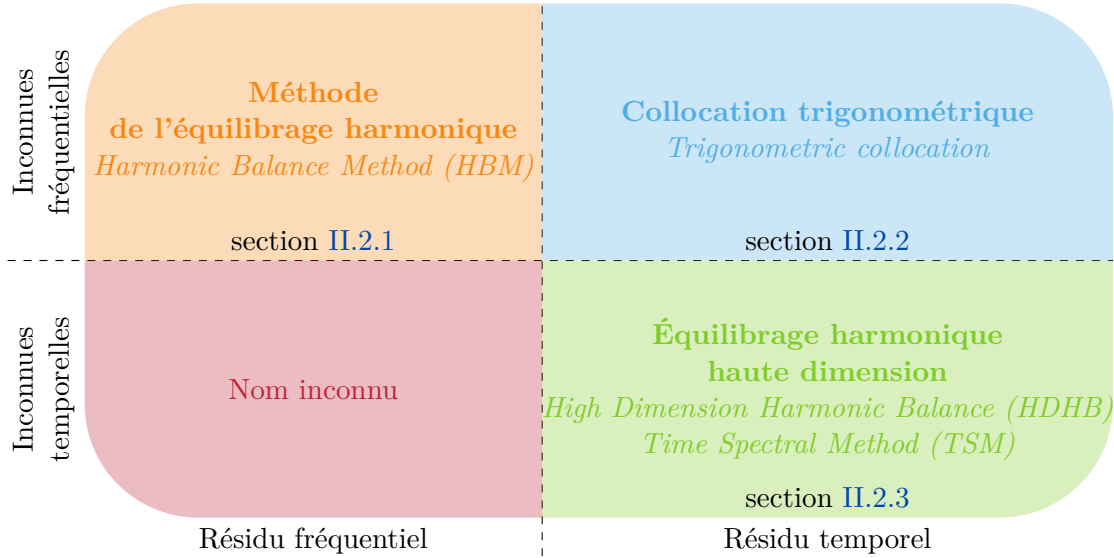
Inconnues fréquentielles

Méthode de l'équilibrage harmonique
Harmonic Balance Method (HBM)

section II.2.1

Collocation trigonométrique
Trigonometric collocation

section II.2.2

Inconnues temporelles

Nom inconnu

Équilibrage harmonique haute dimension
High Dimension Harmonic Balance (HDHB)
Time Spectral Method (TSM)

section II.2.3

Résidu fréquentiel

Résidu temporel